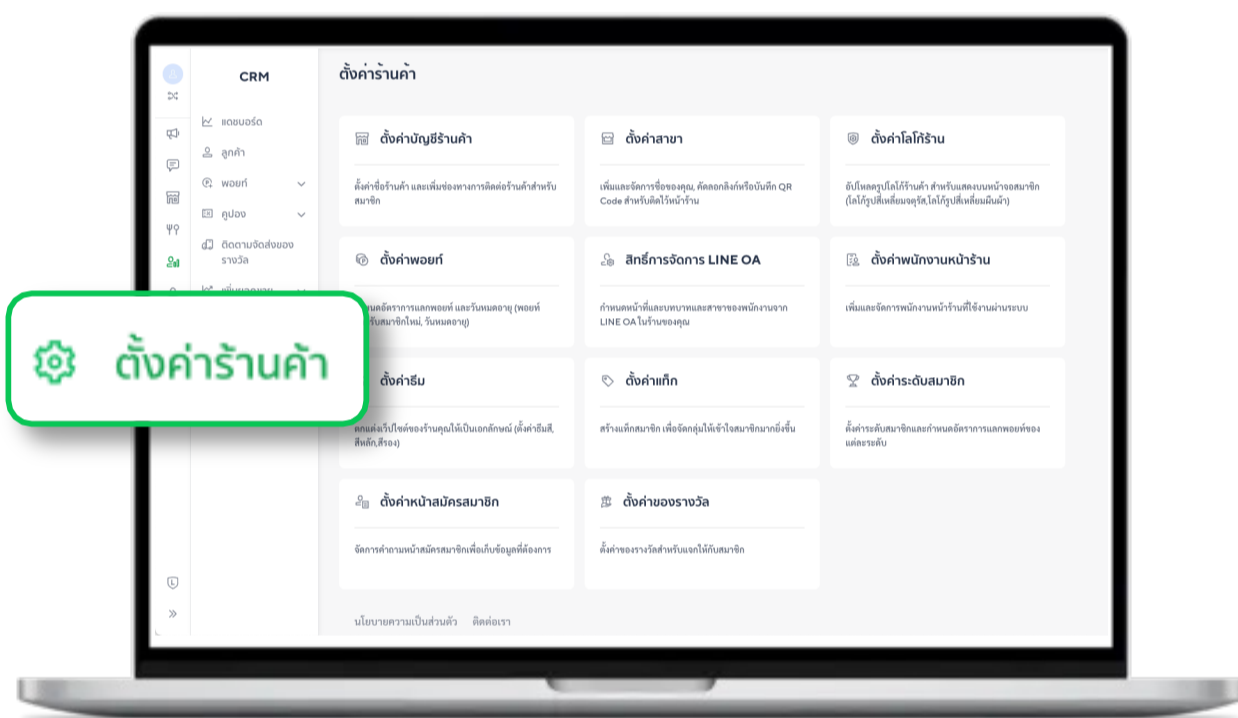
CRM

แดชบอร์ด
ลูกค้า
พอยท์
คูปอง
ติดตามจัดส่งของรางวัล
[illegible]

ตั้งค่าร้านค้า

ตั้งค่าร้านค้า

ตั้งค่าบัญชีร้านค้า
ตั้งค่าชื่อร้านค้า และเพิ่มช่องทางการติดต่อร้านค้าสำหรับสมาชิก

ตั้งค่าสาขา
เพิ่มและจัดการชื่อของคุณ, คัดลอกลิงก์หรือบันทึก QR Code สำหรับติดไว้หน้าร้าน

ตั้งค่าโลโก้ร้าน
อัปโหลดรูปโลโก้ร้านค้า สำหรับแสดงบนหน้าจอสมาชิก (โลโก้รูปสี่เหลี่ยมจตุรัส,โลโก้รูปสี่เหลี่ยมผืนผ้า)

ตั้งค่าพอยท์
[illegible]หนดอัตราการแลกพอยท์ และวันหมดอายุ (พอยท์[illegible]รับสมาชิกใหม่, วันหมดอายุ)

สิทธิ์การจัดการ LINE OA
กำหนดหน้าที่และบทบาทและสาขาของพนักงานจาก LINE OA ในร้านของคุณ

ตั้งค่าพนักงานหน้าร้าน
เพิ่มและจัดการพนักงานหน้าร้านที่ใช้งานผ่านระบบ

ตั้งค่าธีม
ตกแต่งเว็บไซต์ของร้านคุณให้เป็นเอกลักษณ์ (ตั้งค่าธีมสี, สีหลัก,สีรอง)

ตั้งค่าแท็ก
สร้างแท็กสมาชิก เพื่อจัดกลุ่มให้เข้าใจสมาชิกมากยิ่งขึ้น

ตั้งค่าระดับสมาชิก
ตั้งค่าระดับสมาชิกและกำหนดอัตราการแลกพอยท์ของแต่ละระดับ

ตั้งค่าหน้าสมัครสมาชิก
จัดการคำถามหน้าสมัครสมาชิกเพื่อเก็บข้อมูลที่ต้องการ

ตั้งค่าของรางวัล
ตั้งค่าของรางวัลสำหรับแจกให้กับสมาชิก

นโยบายความเป็นส่วนตัว ติดต่อเรา